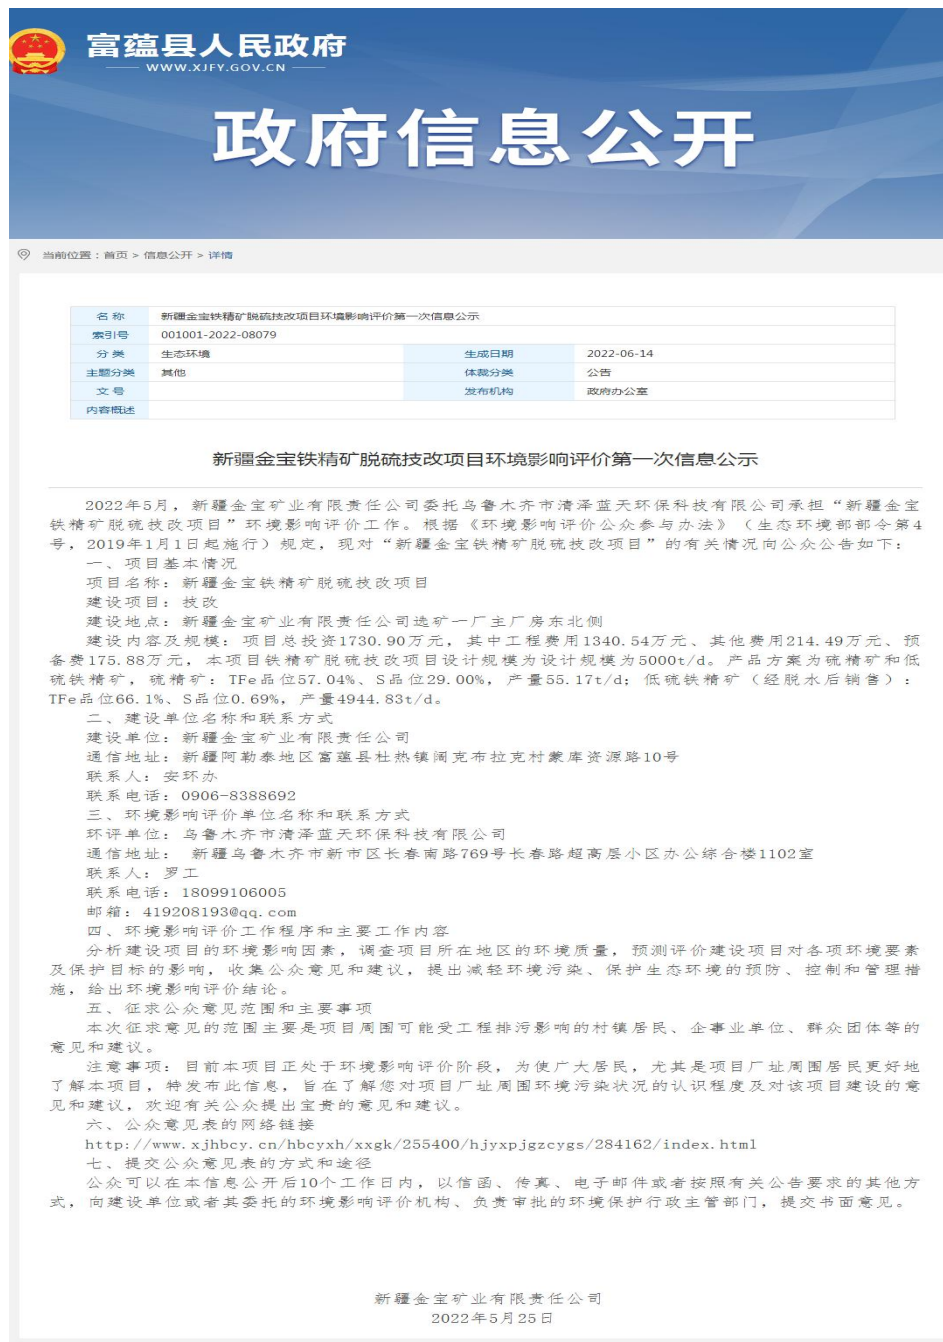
富蕴县人民政府
WWW.XJFY.GOV.CN

政府信息公开

当前位置：首页 > 信息公开 > 详情

| 名 称 | 新疆金宝铁精矿脱硫技改项目环境影响评价第一次信息公示 | | |
|---|---|---|---|
| 索引号 | 001001-2022-08079 | | |
| 分 类 | 生态环境 | 生成日期 | 2022-06-14 |
| 主题分类 | 其他 | 体裁分类 | 公告 |
| 文 号 | | 发布机构 | 政府办公室 |
| 内容概述 | | | |

新疆金宝铁精矿脱硫技改项目环境影响评价第一次信息公示

2022年5月，新疆金宝矿业有限责任公司委托乌鲁木齐市清泽蓝天环保科技有限公司承担“新疆金宝铁精矿脱硫技改项目”环境影响评价工作。根据《环境影响评价公众参与办法》（生态环境部部令第4号，2019年1月1日起施行）规定，现对“新疆金宝铁精矿脱硫技改项目”的有关情况向公众公告如下：

一、项目基本情况

项目名称：新疆金宝铁精矿脱硫技改项目

建设项目：技改

建设地点：新疆金宝矿业有限责任公司选矿一厂主厂房东北侧

建设内容及规模：项目总投资1730.90万元，其中工程费用1340.54万元、其他费用214.49万元、预备费175.88万元，本项目铁精矿脱硫技改项目设计规模为设计规模为5000t/d。产品方案为硫精矿和低硫铁精矿，硫精矿：TFe品位57.04%、S品位29.00%，产量55.17t/d；低硫铁精矿（经脱水后销售）：TFe品位66.1%、S品位0.69%，产量4944.83t/d。

二、建设单位名称和联系方式

建设单位：新疆金宝矿业有限责任公司

通信地址：新疆阿勒泰地区富蕴县杜热镇阔克布拉克村蒙库资源路10号

联系人：安环办

联系电话：0906-8388692

三、环境影响评价单位名称和联系方式

环评单位：乌鲁木齐市清泽蓝天环保科技有限公司

通信地址：新疆乌鲁木齐市新市区长春南路769号长春路超高层小区办公综合楼1102室

联系人：罗工

联系电话：18099106005

邮箱：419208193@qq.com

四、环境影响评价工作程序和主要工作内容

分析建设项目的环境影响因素，调查项目所在地区的环境质量，预测评价建设项目对各项环境要素及保护目标的影响，收集公众意见和建议，提出减轻环境污染、保护生态环境的预防、控制和管理措施，给出环境影响评价结论。

五、征求公众意见范围和主要事项

本次征求意见的范围主要是项目周围可能受工程排污影响的村镇居民、企事业单位、群众团体等的意见和建议。

注意事项：目前本项目正处于环境影响评价阶段，为使广大居民，尤其是项目厂址周围居民更好地了解本项目，特发布此信息，旨在了解您对项目厂址周围环境污染状况的认识程度及对该项目建设的意见和建议，欢迎有关公众提出宝贵的意见和建议。

六、公众意见表的网络链接

http://www.xjhbcy.cn/hbcyxh/xxgk/255400/hjyxpjgzcygs/284162/index.html

七、提交公众意见表的方式和途径

公众可以在本信息公开后10个工作日内，以信函、传真、电子邮件或者按照有关公告要求的其他方式，向建设单位或者其委托的环境影响评价机构、负责审批的环境保护行政主管部门，提交书面意见。

新疆金宝矿业有限责任公司
2022年5月25日